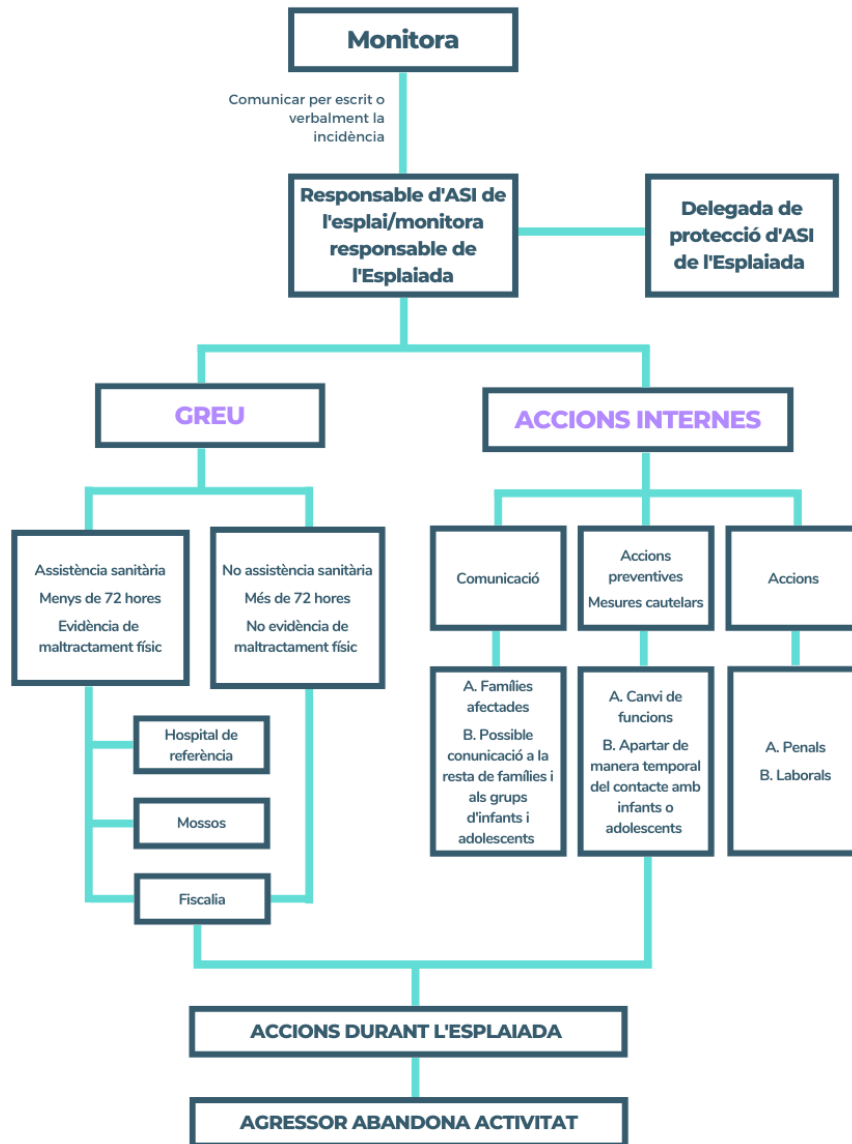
Monitora

Comunicar per escrit o verbalment la incidència

Responsable d'ASI de l'esplai/monitora responsable de l'Esplaiada

Delegada de protecció d'ASI de l'Esplaiada

GREU

ACCIONS INTERNES

Assistència sanitària
Menys de 72 hores
Evidència de maltractament físic

No assistència sanitària
Més de 72 hores
No evidència de maltractament físic

Hospital de referència

Mossos

Fiscalia

Comunicació

A. Famílies afectades
B. Possible conunicació a la resta de famílies i als grups d'infants i adolescents

Accions preventives
Mesures cautelars

A. Canvi de funcions
B. Apartar de manera temporal del contacte amb infants o adolescents

Accions

A. Penals
B. Laborals

ACCIONS DURANT L'ESPLAIADA

AGRESSOR ABANDONA ACTIVITAT